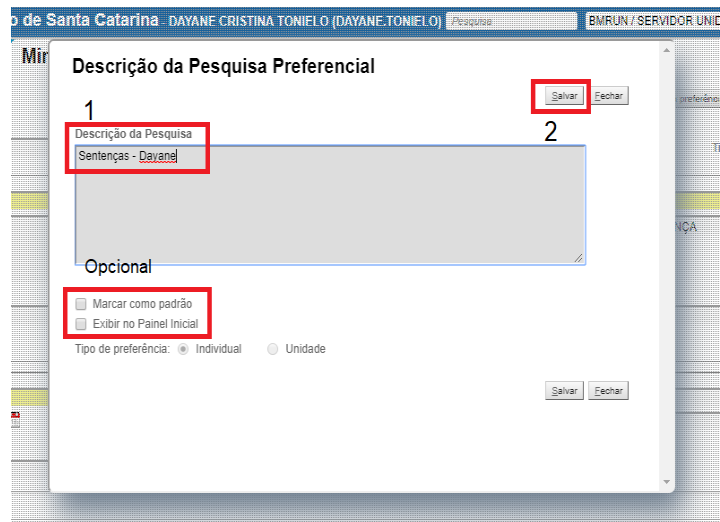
o de Santa Catarina - DAYANE CRISTINA TONIELO (DAYANE.TONIELO) Pesquisa BMRUN / SERVIDOR UNID

Mir

Descrição da Pesquisa Preferencial

Salvar Fechar

1

Descrição da Pesquisa

2

Sentenças - Dayane

Opcional

Marcar como padrão

Exibir no Painel Inicial

Tipo de preferência: Individual Unidade

Salvar Fechar

preferê

Ti

NÇA